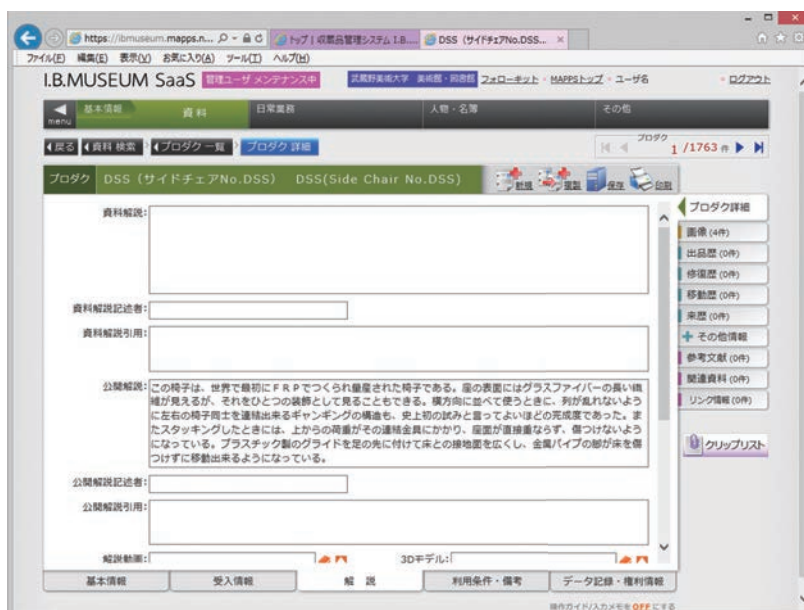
https://ibmuseum.mapps.n... トップ | 収蔵品管理システム I.B.... DSS (サイドチェアNo.DSS... ×

ファイル(F) 編集(E) 表示(V) お気に入り(A) ツール(T) ヘルプ(H)

I.B.MUSEUM SaaS 管理ユーザ メンテナンス中 武蔵野美術大学 美術館・図書館 フォローネット・MAPPSトップ・ユーザ名 ・ログアウト

menu 基本情報 資料 日常業務 人物・名簿 その他

◀戻る ◀資料 検索 ◀プロダクト一覧 プロダクト 詳細 プロダクト 1 /1763 件

プロダクト DSS（サイドチェアNo.DSS） DSS(Side Chair No.DSS) 新規 複製 保存 印刷

資料解説:

資料解説記述者:

資料解説引用:

公開解説: この椅子は、世界で最初にＦＲＰでつくられ量産された椅子である。座の表面にはグラスファイバーの長い繊維が見えるが、それをひとつの装飾として見ることもできる。横方向に並べて使うときに、列が乱れないように左右の椅子同士を連結出来るギャングングの構造も、史上初の試みと言ってよいほどの完成度であった。またスタッキングしたときには、上からの荷重がその連結金具にかかり、座面が直接重ならず、傷つけないようになっている。プラスチック製のグライドを足の先に付けて床との接地面を広くし、金属パイプの脚が床を傷つけずに移動出来るようになっている。

公開解説記述者:

公開解説引用:

解説動画: 3Dモデル:

プロダクト詳細
画像 (4件)
出品歴 (0件)
修復歴 (0件)
移動歴 (0件)
来歴 (0件)
その他情報
参考文献 (0件)
関連資料 (0件)
リンク情報 (0件)

クリップリスト

基本情報 受入情報 解 説 利用条件・備考 データ記録・権利情報

操作ガイド/入力メモを OFF にする